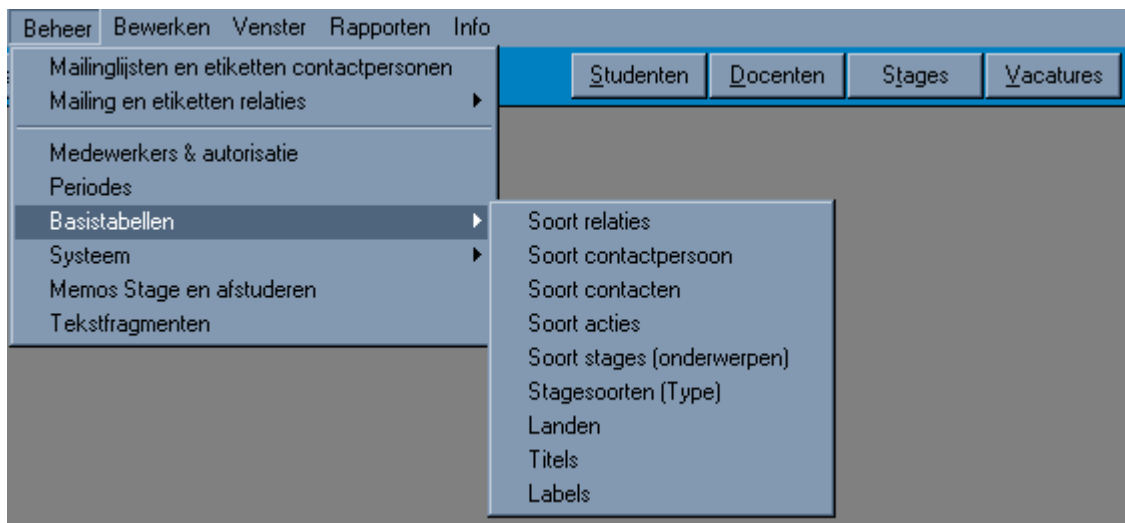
Beheer Bewerken Venster Rapporten Info

Studenten Docenten Stages Vacatures

Mailinglijsten en etiketten contactpersonen
Mailing en etiketten relaties
Medewerkers & autorisatie
Periodes
Basistabellen
Systeem
Memos Stage en afstuderen
Tekstfragmenten

Soort relaties
Soort contactpersoon
Soort contacten
Soort acties
Soort stages (onderwerpen)
Stagesoorten (Type)
Landen
Titels
Labels